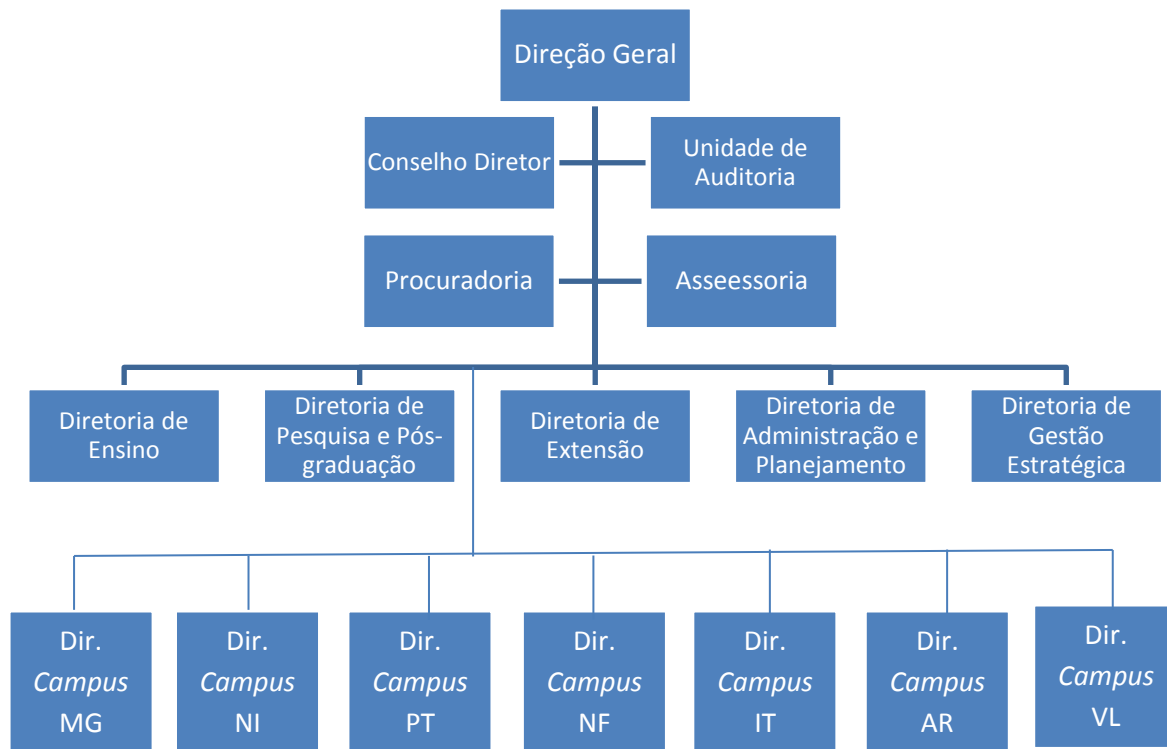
Direção Geral

Conselho Diretor

Unidade de Auditoria

Procuradoria

Asseessoria

Diretoria de Ensino

Diretoria de Pesquisa e Pós-graduação

Diretoria de Extensão

Diretoria de Administração e Planejamento

Diretoria de Gestão Estratégica

Dir. *Campus* MG

Dir. *Campus* NI

Dir. *Campus* PT

Dir. *Campus* NF

Dir. *Campus* IT

Dir. *Campus* AR

Dir. *Campus* VL